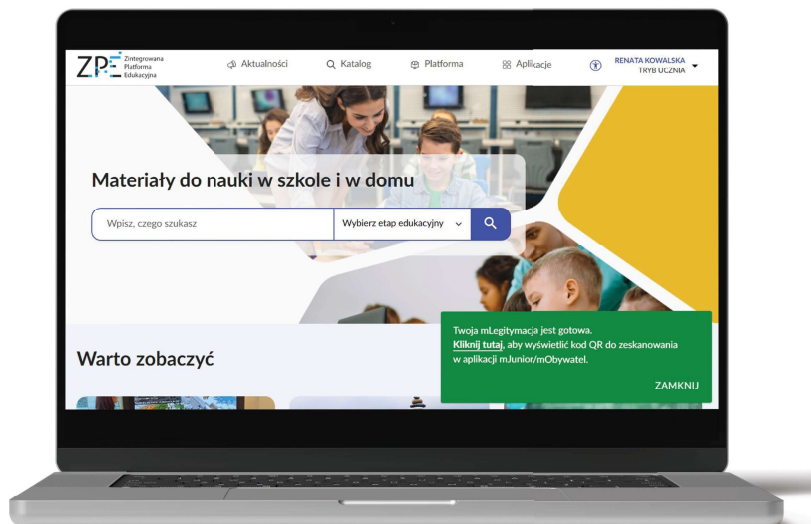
ZPE Zintegrowana Platforma Edukacyjna

Aktualności

Katalog

Platforma

Aplikacje

RENATA KOWALSKA
TRYB UCZNIA

Materiały do nauki w szkole i w domu

Wpisz, czego szukasz

Wybierz etap edukacyjny

Warto zobaczyć

Twoja mLegitymacja jest gotowa.
Kliknij tutaj, aby wyświetlić kod QR do zeskanowania w aplikacji mJunior/mObywatel.

ZAMKNIJ